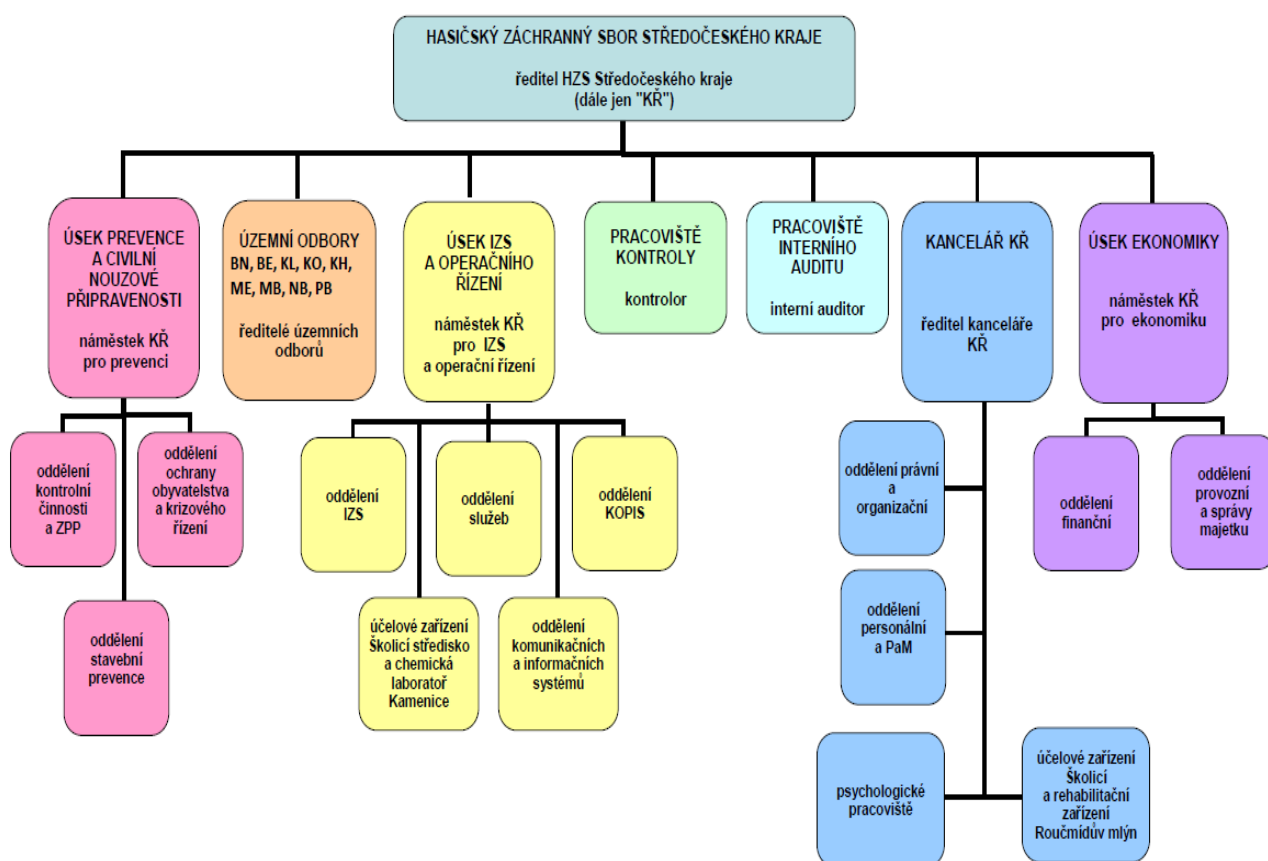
HASIČSKÝ ZÁCHRANNÝ SBOR STŘEDOČESKÉHO KRAJE

ředitel HZS Středočeského kraje (dále jen "KŘ")

ÚSEK PREVENCE A CIVILNÍ NOUZOVÉ PŘIPRAVENOSTI

náměstek KŘ pro prevenci

ÚZEMNÍ ODBORY BN, BE, KL, KO, KH, ME, MB, NB, PB

ředitelé územních odborů

ÚSEK IZS A OPERAČNÍHO ŘÍZENÍ

náměstek KŘ pro IZS a operační řízení

PRACOVIŠTĚ KONTROLY

kontrolor

PRACOVIŠTĚ INTERNÍHO AUDITU

interní auditor

KANCELÁŘ KŘ

ředitel kanceláře KŘ

ÚSEK EKONOMIKY

náměstek KŘ pro ekonomiku

oddělení kontrolní činnosti a ZPP

oddělení ochrany obyvatelstva a krizového řízení

oddělení stavební prevence

oddělení IZS

oddělení služeb

oddělení KOPIS

účelové zařízení Školicí středisko a chemická laboratoř Kamenice

oddělení komunikačních a informačních systémů

oddělení právní a organizační

oddělení personální a PaM

psychologické pracoviště

účelové zařízení Školicí a rehabilitační zařízení Roučmídův mlýn

oddělení finanční

oddělení provozní a správy majetku